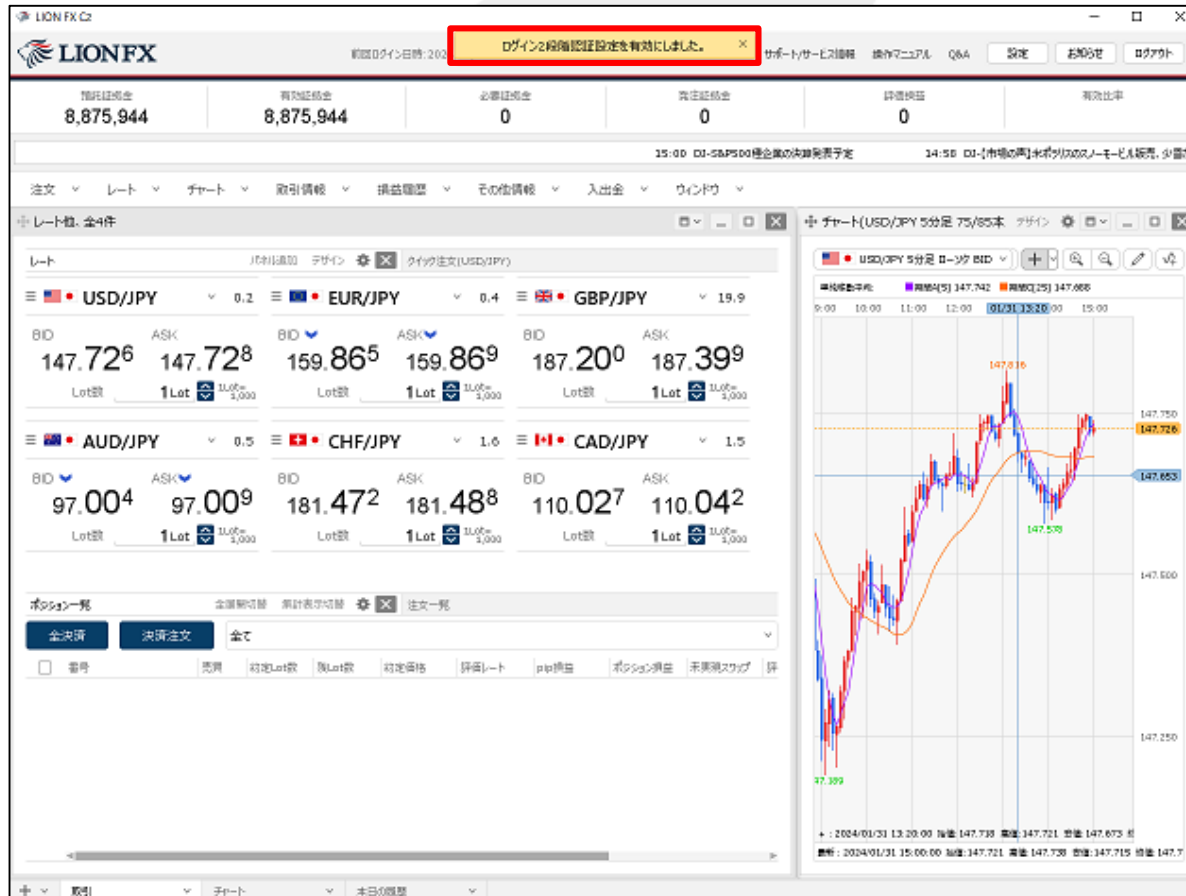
LION FX C2

LIONFX

前回ログイン日時: 202

ログイン2段階認証設定を有効にしました。 ×

サポート/サービス情報 操作マニュアル Q&A 設定 お知らせ ログアウト

| 預託証拠金 | 有効証拠金 | 必要証拠金 | 発注証拠金 | 評価損益 | 有効比率 |
|---|---|---|---|---|---|
| 8,875,944 | 8,875,944 | 0 | 0 | 0 | |

15:00 DJ-S&P500種企業の決算発表予定 14:58 DJ-[市場の声]米ポラリスのスノーモービル販売、少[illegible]

注文 レート チャート 取引情報 損益履歴 その他情報 入出金 ウィンドウ

レート他、全4件

レート パネル追加 デザイン クイック注文(USD/JPY)

USD/JPY 0.2
BID 147.72$^6$ ASK 147.72$^8$
Lot数 1Lot 1Lot= 1,000

EUR/JPY 0.4
BID 159.86$^5$ ASK 159.86$^9$
Lot数 1Lot 1Lot= 1,000

GBP/JPY 19.9
BID 187.20$^0$ ASK 187.39$^9$
Lot数 1Lot 1Lot= 1,000

AUD/JPY 0.5
BID 97.00$^4$ ASK 97.00$^9$
Lot数 1Lot 1Lot= 1,000

CHF/JPY 1.6
BID 181.47$^2$ ASK 181.48$^8$
Lot数 1Lot 1Lot= 1,000

CAD/JPY 1.5
BID 110.02$^7$ ASK 110.04$^2$
Lot数 1Lot 1Lot= 1,000

ポジション一覧 全展開切替 集計表示切替 注文一覧

全決済 決済注文 全て

| 番号 | 売買 | 約定Lot数 | 残Lot数 | 約定価格 | 評価レート | pip損益 | ポジション損益 | 未実現スワップ | 評 |
|---|---|---|---|---|---|---|---|---|---|

チャート(USD/JPY 5分足 75/85本 デザイン

USD/JPY 5分足 ローソク BID

単純移動平均 期間A(5) 147.742 期間B(25) 147.688

9:00 10:00 11:00 12:00 01/31 13:20:00 15:00

147.816
147.750
147.726
147.653
147.578
147.500
147.250
47.399

+ : 2024/01/31 13:20:00 始値:147.738 高値:147.721 安値:147.673 終
最新 : 2024/01/31 15:00:00 始値:147.721 高値:147.738 安値:147.715 終値:147.7

取引 チャート 本日の履歴